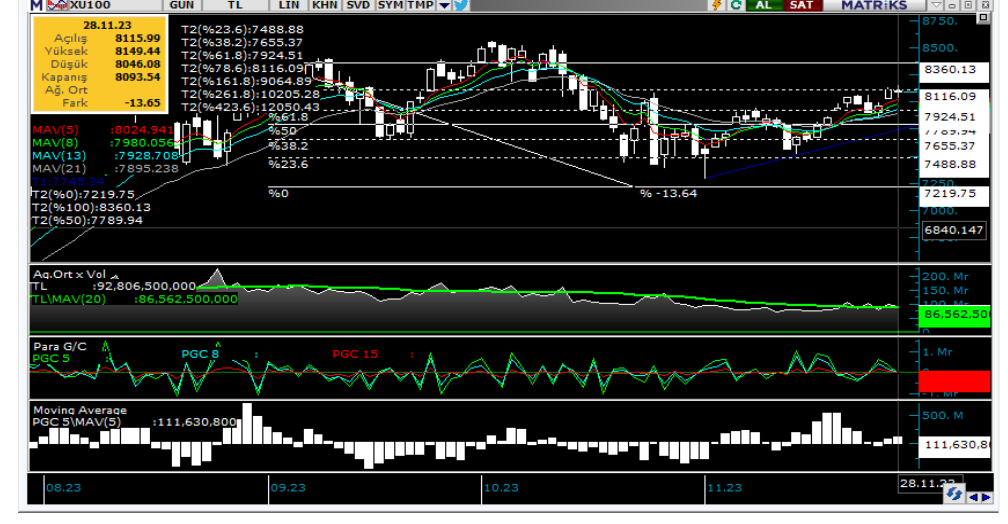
XU100 GUN TL LIN KHN SVD SYM TMP AL SAT MATRiKS

28.11.23
Açılış 8115.99
Yüksek 8149.44
Düşük 8046.08
Kapanış 8093.54
Ağ. Ort
Fark -13.65

T2(%23.6):7488.88
T2(%38.2):7655.37
T2(%61.8):7924.51
T2(%78.6):8116.09
T2(%161.8):9064.89
T2(%261.8):10205.28
T2(%423.6):12050.43

MAV(5) :8024.941
MAV(8) :7980.056
MAV(13) :7928.708
MAV(21) :7895.238
T2(%0):7219.75
T2(%100):8360.13
T2(%50):7789.94

%61.8
%50
%38.2
%23.6
%0
% -13.64

8750.
8500.
8360.13
8116.09
7924.51
7789.94
7655.37
7488.88
7250
7219.75
7000.
6840.147

Ag.Ort x Vol
TL :92,806,500,000
TL\MAV(20) :86,562,500,000
200. Mr
150. Mr
100. Mr
86,562,500

Para G/C
PGC 5 PGC 8 PGC 15
1. Mr
0
-1. Mr

Moving Average
PGC 5\MAV(5) :111,630,800
500. M
111,630,80

08.23 09.23 10.23 11.23 28.11.23